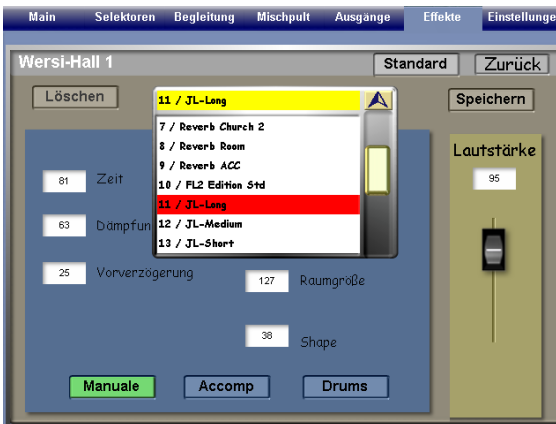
Main Selektoren Begleitung Mischpult Ausgänge Effekte Einstellunge

Wersi-Hall 1

Standard Zurück

Löschen

11 / JL-Long

7 / Reverb Church 2
8 / Reverb Room
9 / Reverb ACC
10 / FL2 Edition Std
11 / JL-Long
12 / JL-Medium
13 / JL-Short

Speichern

Lautstärke

95

81 Zeit

63 Dämpfun

25 Vorverzögerung

127 Raumgröße

38 Shape

Manuale Accomp Drums